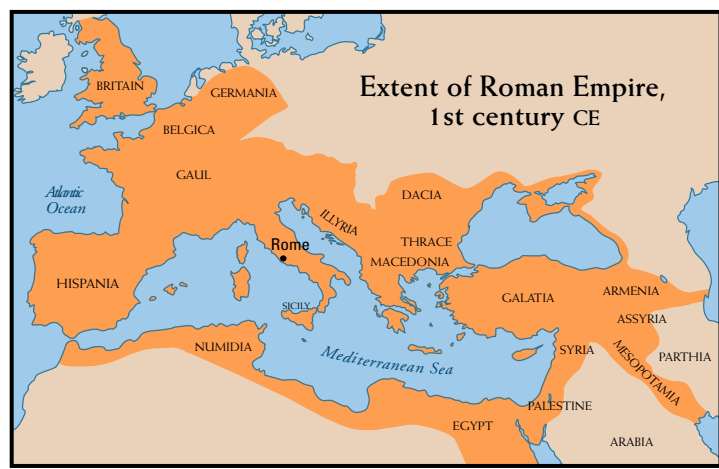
Extent of Roman Empire, 1st century CE

BRITAIN
GERMANIA
BELGICA
GAUL
Atlantic Ocean
DACIA
ILLYRIA
Rome
THRACE
MACEDONIA
HISPANIA
GALATIA
ARMENIA
ASSYRIA
SICILY
NUMIDIA
Mediterranean Sea
SYRIA
MESOPOTAMIA
PARTHIA
PALESTINE
EGYPT
ARABIA